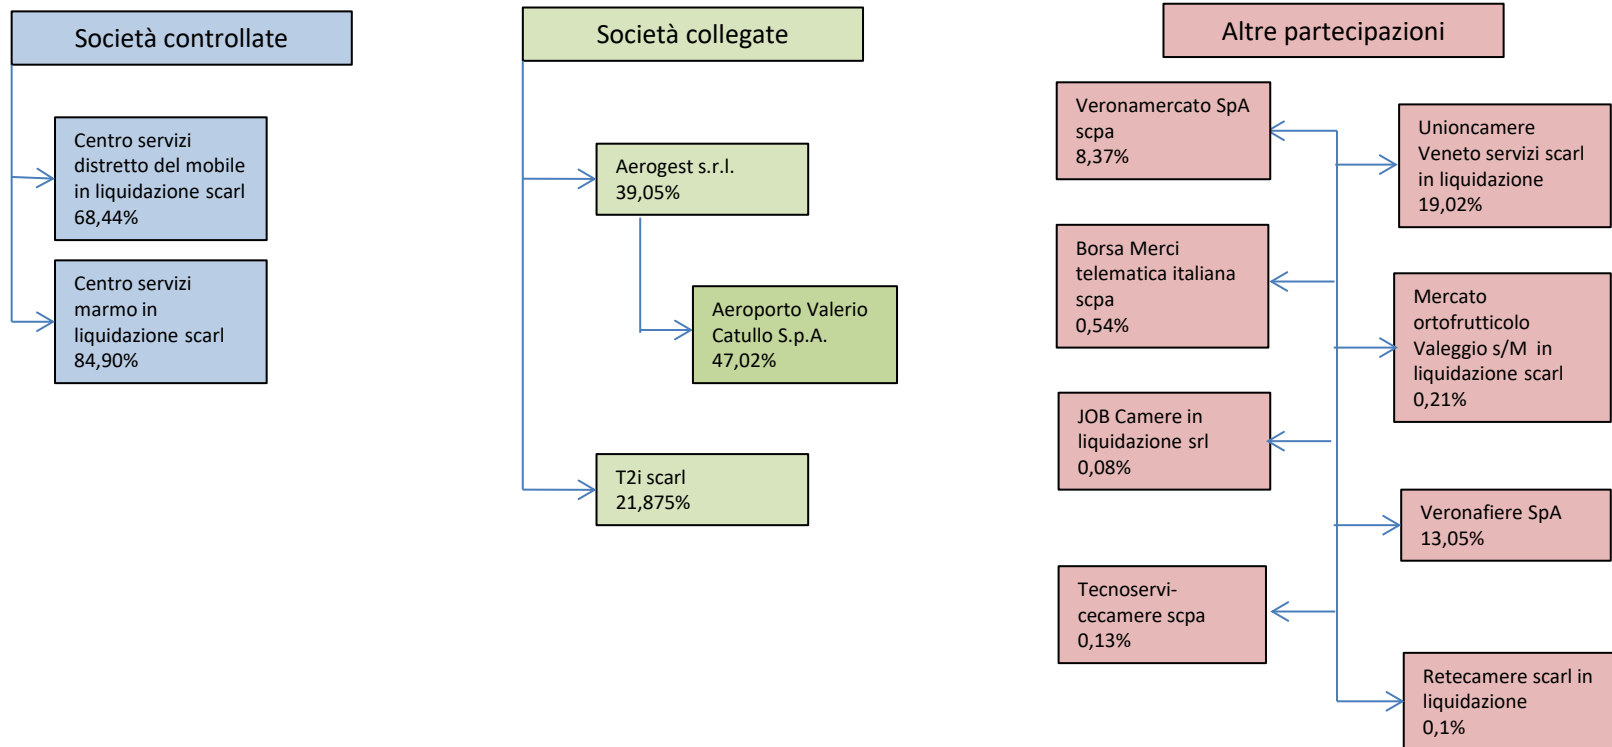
Società controllate

Centro servizi distretto del mobile in liquidazione scarl 68,44%

Centro servizi marmo in liquidazione scarl 84,90%

Società collegate

Aerogest s.r.l. 39,05%

Aeroporto Valerio Catullo S.p.A. 47,02%

T2i scarl 21,875%

Altre partecipazioni

Veronamercato SpA scpa 8,37%

Unioncamere Veneto servizi scarl in liquidazione 19,02%

Borsa Merci telematica italiana scpa 0,54%

Mercato ortofrutticolo Valeggio s/M in liquidazione scarl 0,21%

JOB Camere in liquidazione srl 0,08%

Veronafiere SpA 13,05%

Tecnoservicecamere scpa 0,13%

Retecamere scarl in liquidazione 0,1%